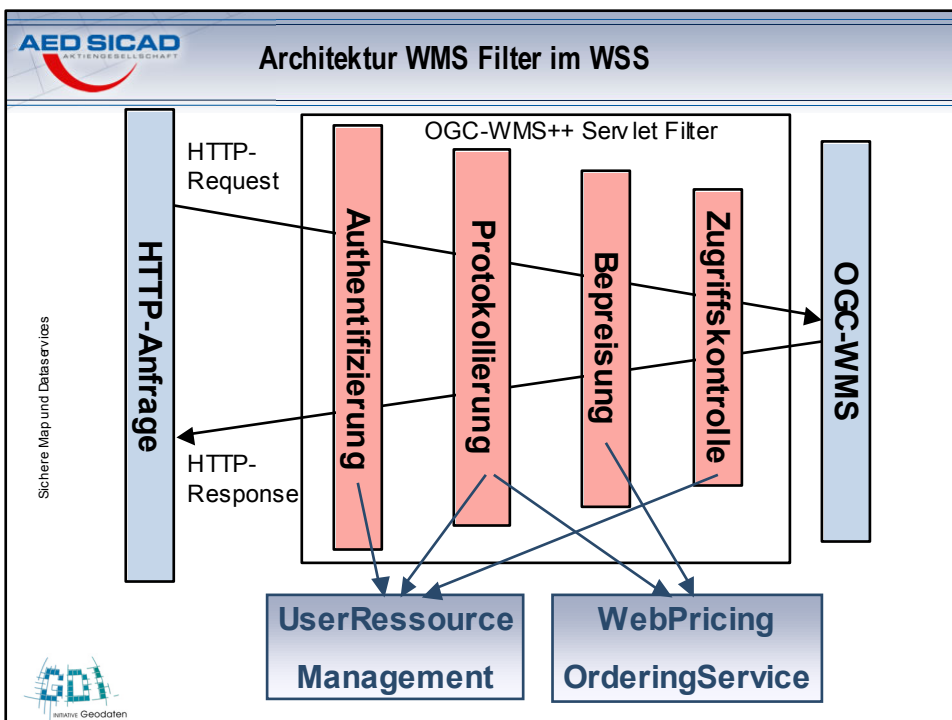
AED SICAD
AKTIENGESELLSCHAFT

Architektur WMS Filter im WSS

Sichere Map und Dataservices

OGC-WMS++ Serv let Filter

HTTP-Request

HTTP-Anfrage

Authentifizierung

Protokollierung

Bepreisung

Zugriffskontrolle

OGC-WMS

HTTP-Response

UserRessource Management

WebPricing OrderingService

GDI
INITIATIVE Geodaten